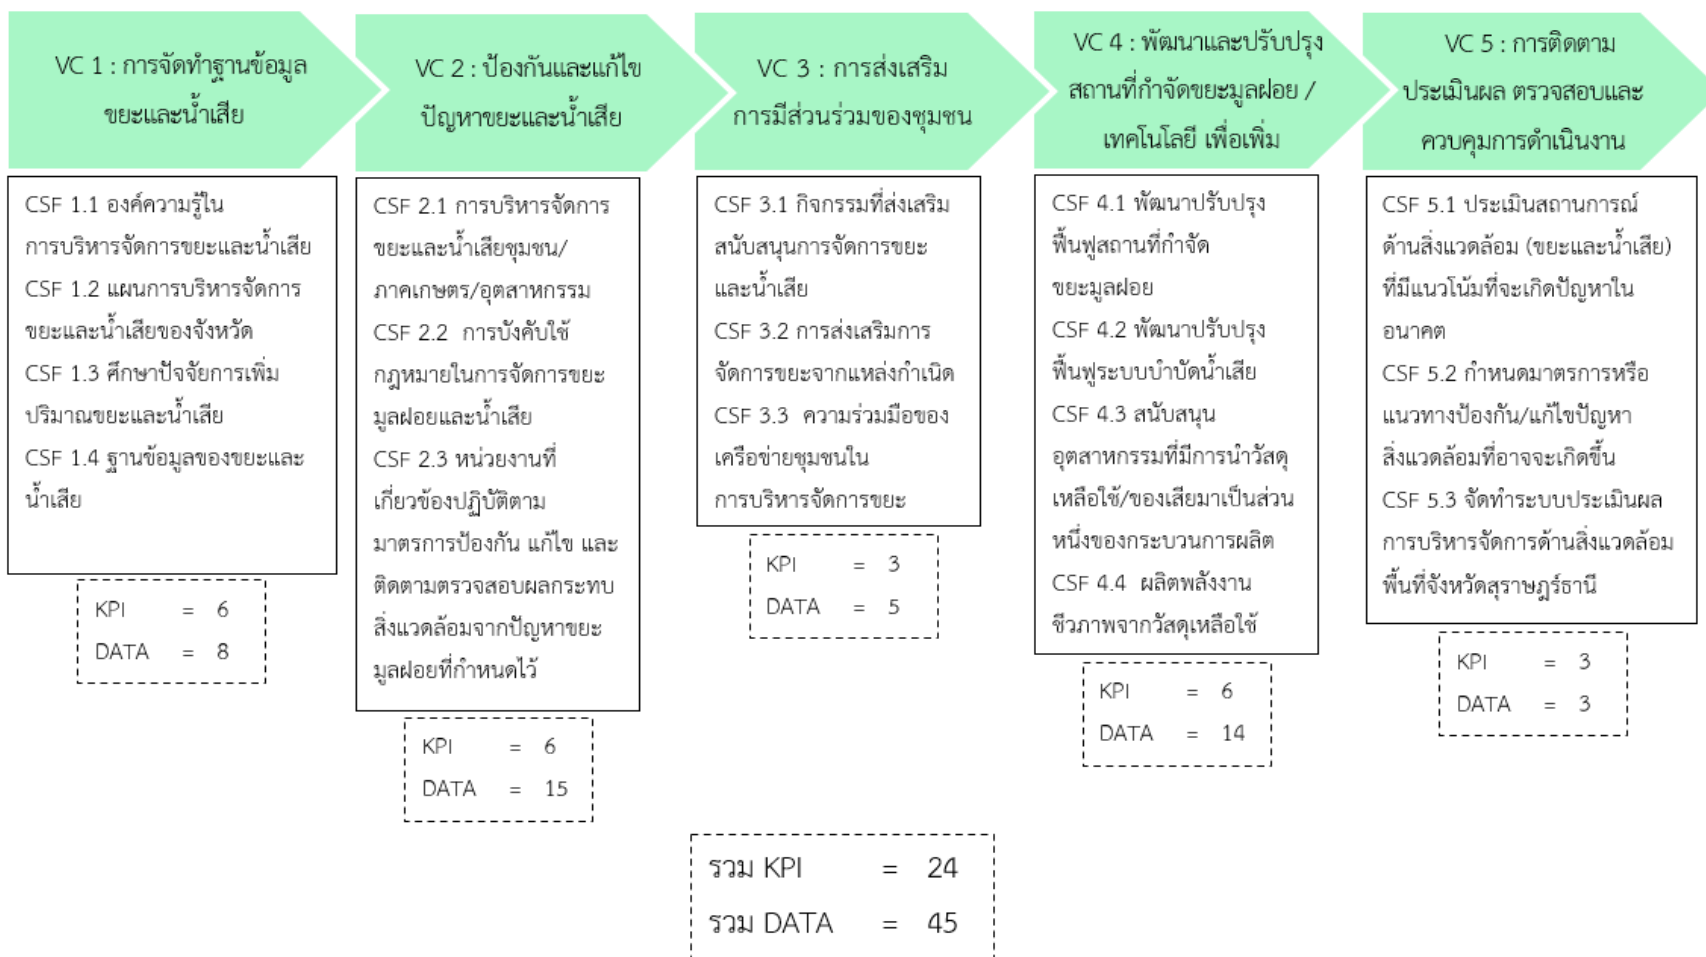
VC 1 : การจัดทำฐานข้อมูลขยะและน้ำเสีย

CSF 1.1 องค์ความรู้ในการบริหารจัดการขยะและน้ำเสีย
CSF 1.2 แผนการบริหารจัดการขยะและน้ำเสียของจังหวัด
CSF 1.3 ศึกษาปัจจัยการเพิ่มปริมาณขยะและน้ำเสีย
CSF 1.4 ฐานข้อมูลของขยะและน้ำเสีย

KPI = 6
DATA = 8

VC 2 : ป้องกันและแก้ไขปัญหาขยะและน้ำเสีย

CSF 2.1 การบริหารจัดการขยะและน้ำเสียชุมชน/ภาคเกษตร/อุตสาหกรรม
CSF 2.2 การบังคับใช้กฎหมายในการจัดการขยะมูลฝอยและน้ำเสีย
CSF 2.3 หน่วยงานที่เกี่ยวข้องปฏิบัติตามมาตรการป้องกัน แก้ไข และติดตามตรวจสอบผลกระทบสิ่งแวดล้อมจากปัญหาขยะมูลฝอยที่กำหนดไว้

KPI = 6
DATA = 15

VC 3 : การส่งเสริมการมีส่วนร่วมของชุมชน

CSF 3.1 กิจกรรมที่ส่งเสริมสนับสนุนการจัดการขยะและน้ำเสีย
CSF 3.2 การส่งเสริมการจัดการขยะจากแหล่งกำเนิด
CSF 3.3 ความร่วมมือของเครือข่ายชุมชนในการบริหารจัดการขยะ

KPI = 3
DATA = 5

VC 4 : พัฒนาและปรับปรุงสถานที่กำจัดขยะมูลฝอย / เทคโนโลยี เพื่อเพิ่ม

CSF 4.1 พัฒนาปรับปรุงฟื้นฟูสถานที่กำจัดขยะมูลฝอย
CSF 4.2 พัฒนาปรับปรุงฟื้นฟูระบบบำบัดน้ำเสีย
CSF 4.3 สนับสนุนอุตสาหกรรมที่มีการนำวัสดุเหลือใช้/ของเสียมาเป็นส่วนหนึ่งของกระบวนการผลิต
CSF 4.4 ผลิตพลังงานชีวภาพจากวัสดุเหลือใช้

KPI = 6
DATA = 14

VC 5 : การติดตามประเมินผล ตรวจสอบและควบคุมการดำเนินงาน

CSF 5.1 ประเมินสถานการณ์ด้านสิ่งแวดล้อม (ขยะและน้ำเสีย) ที่มีแนวโน้มที่จะเกิดปัญหาในอนาคต
CSF 5.2 กำหนดมาตรการหรือแนวทางป้องกัน/แก้ไขปัญหาสิ่งแวดล้อมที่อาจจะเกิดขึ้น
CSF 5.3 จัดทำระบบประเมินผลการบริหารจัดการด้านสิ่งแวดล้อมพื้นที่จังหวัดสุราษฎร์ธานี

KPI = 3
DATA = 3

รวม KPI = 24
รวม DATA = 45